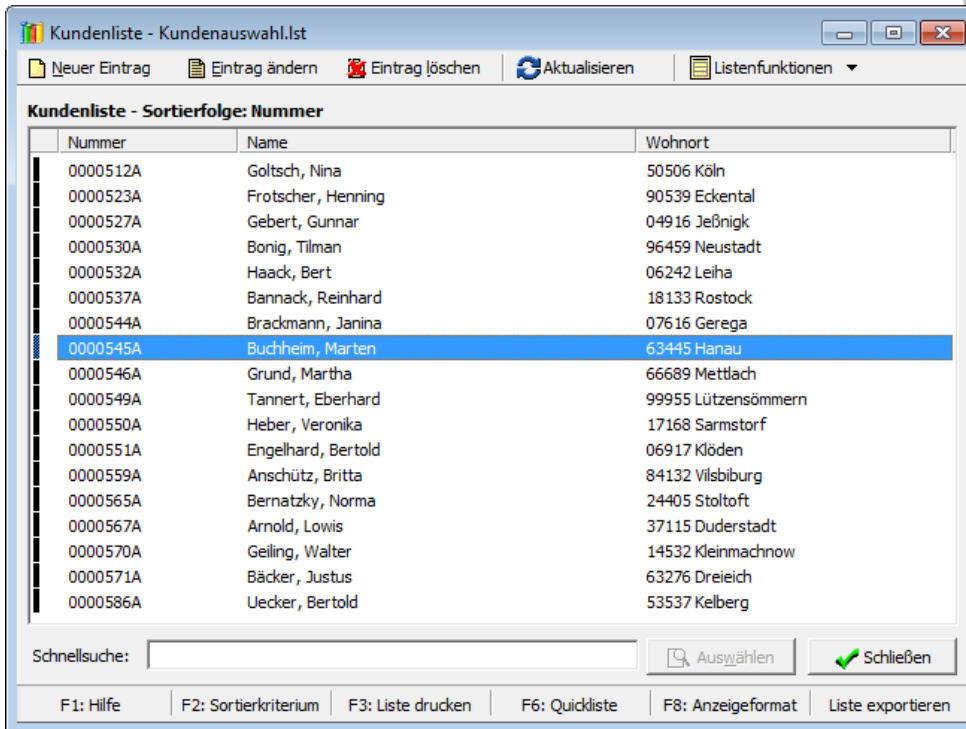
Kundenliste - Kundenauswahl.lst

Neuer Eintrag | Eintrag ändern | Eintrag löschen | Aktualisieren | Listenfunktionen

Kundenliste - Sortierfolge: Nummer

| Nummer | Name | Wohnort |
|---|---|---|
| 0000512A | Goltsch, Nina | 50506 Köln |
| 0000523A | Frotscher, Henning | 90539 Eckental |
| 0000527A | Gebert, Gunnar | 04916 Jeßnigk |
| 0000530A | Bonig, Tilman | 96459 Neustadt |
| 0000532A | Haack, Bert | 06242 Leiha |
| 0000537A | Bannack, Reinhard | 18133 Rostock |
| 0000544A | Brackmann, Janina | 07616 Gerega |
| 0000545A | Buchheim, Marten | 63445 Hanau |
| 0000546A | Grund, Martha | 66689 Mettlach |
| 0000549A | Tannert, Eberhard | 99955 Lützensömmern |
| 0000550A | Heber, Veronika | 17168 Sarmstorf |
| 0000551A | Engelhard, Bertold | 06917 Klöden |
| 0000559A | Anschütz, Britta | 84132 Vilsbiburg |
| 0000565A | Bernatzky, Norma | 24405 Stoltoft |
| 0000567A | Arnold, Lowis | 37115 Duderstadt |
| 0000570A | Geiling, Walter | 14532 Kleinmachnow |
| 0000571A | Bäcker, Justus | 63276 Dreieich |
| 0000586A | Uecker, Bertold | 53537 Kelberg |

Schnellsuche:

Auswählen | Schließen

F1: Hilfe | F2: Sortierkriterium | F3: Liste drucken | F6: Quickliste | F8: Anzeigeformat | Liste exportieren